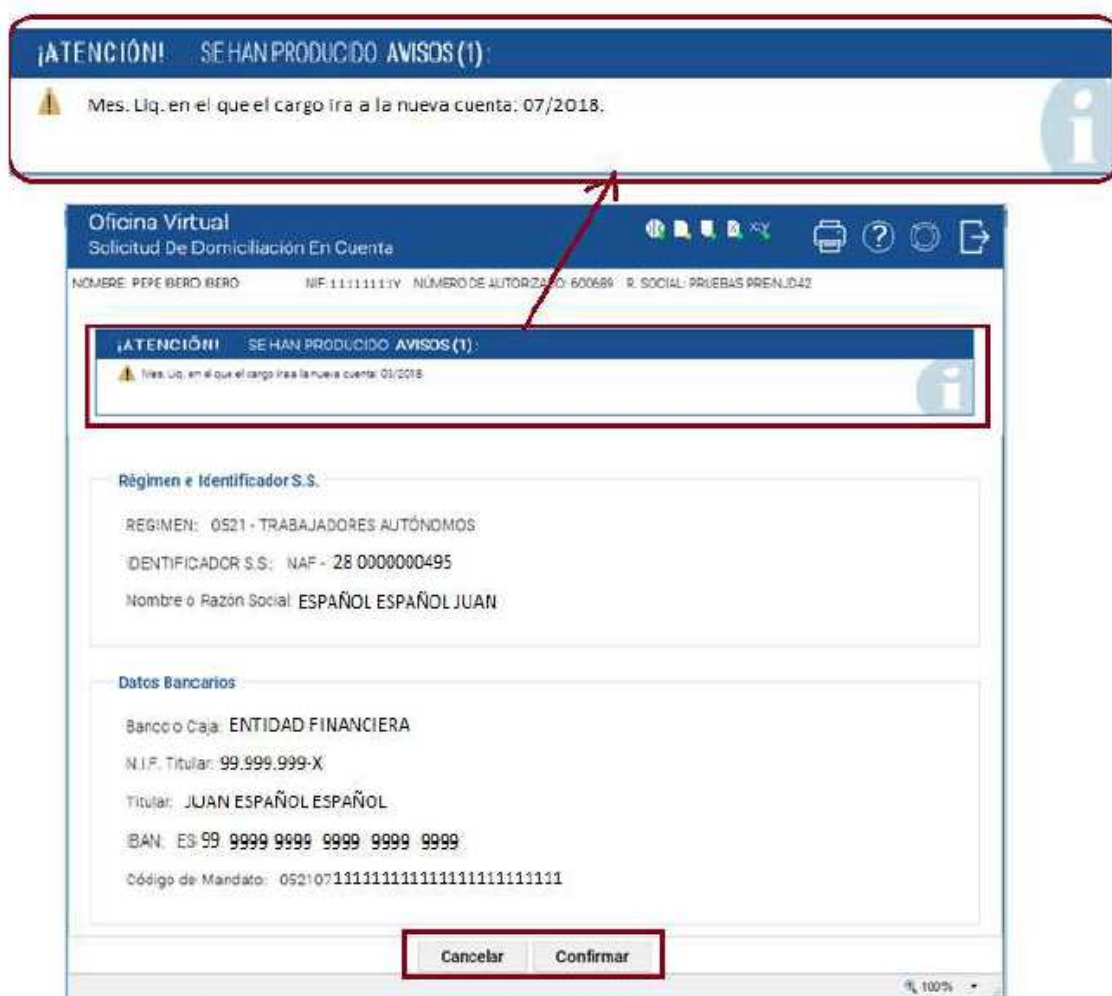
¡ATENCIÓN! SE HAN PRODUCIDO AVISOS (1):

Mes. Liq. en el que el cargo ira a la nueva cuenta: 07/2018.

Oficina Virtual
Solicitud De Domiciliación En Cuenta

NOMBRE: PEPE IBERO IBERO NIF: 11111111Y NÚMERO DE AUTORIZADO: 600689 R. SOCIAL: PRUEBAS PRENJD42

¡ATENCIÓN! SE HAN PRODUCIDO AVISOS (1):

Mes. Liq. en el que el cargo ira a la nueva cuenta: 03/2018

Régimen e Identificador S.S.

REGIMEN: 0521 - TRABAJADORES AUTÓNOMOS

IDENTIFICADOR S.S.: NAF - 28 0000000495

Nombre o Razón Social: ESPAÑOL ESPAÑOL JUAN

Datos Bancarios

Banco o Caja: ENTIDAD FINANCIERA

N.I.F. Titular: 99.999.999-X

Titular: JUAN ESPAÑOL ESPAÑOL

IBAN: ES 99 9999 9999 9999 9999 9999

Código de Mandato: 052107111111111111111111111

Cancelar Confirmar

100%